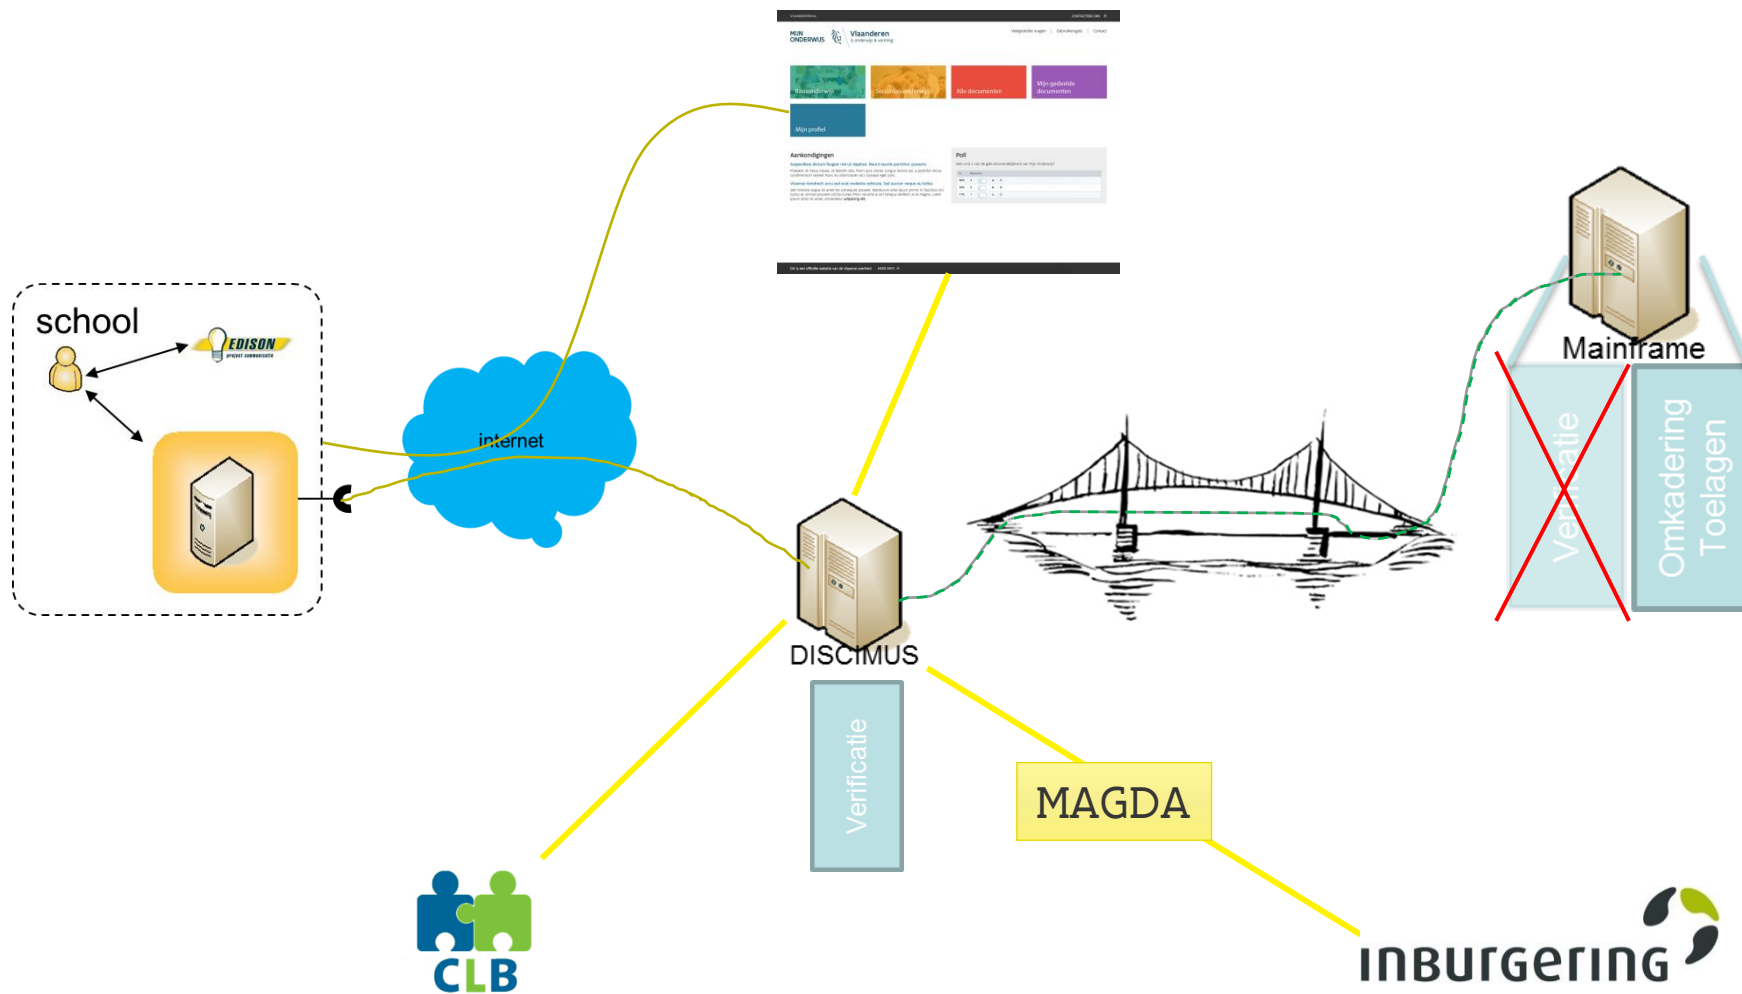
MIJN ONDERWIJS Vlaanderen is onderwijs & vorming

Basisonderwijs
Secundair onderwijs
Alle documenten
Mijn gedeelde documenten
Mijn profiel

Aankondigingen

Poll

school

EDISON project communicatie

internet

Mainframe

Verificatie

Omkadering Toelagen

DISCIMUS

Verificatie

MAGDA

CLB

INBURGERING